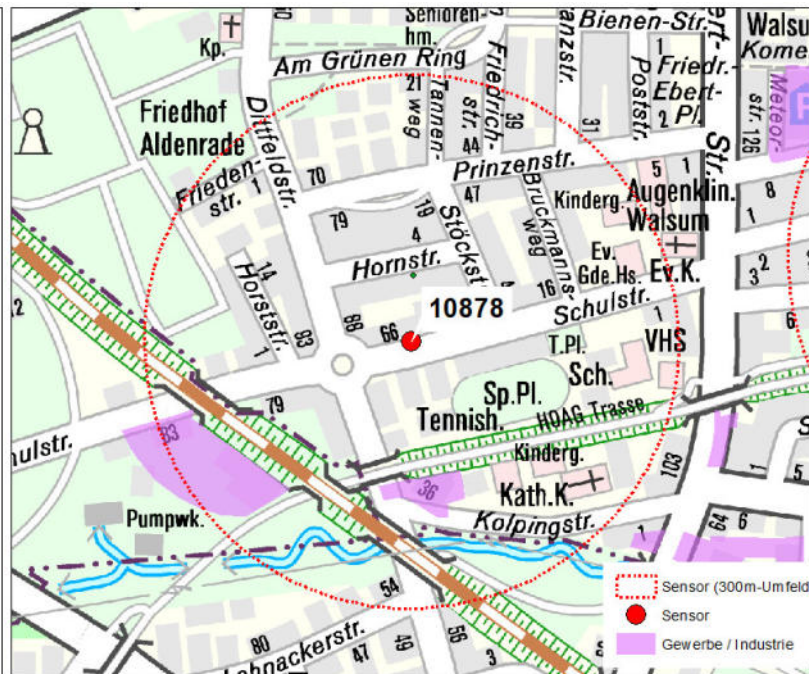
Kp.
Am Grünen Ring
Senioren-hm.
21
Tannen-weg
44
Friedrich-str.
39
Bienen-Str.
anzstr.
31
Poststr.
1
Friedr.-Ebert-Pl.
2
Ebert-Str.
Walsum
Komet
Meteor
126
Friedhof Aldenrade
Dittfeldstr.
Frieden-str.
1
70
47
Prinzenstr.
Bruckmanns-weg
Kinderg.
1
Augenklin. Walsum
8
1
79
19
4
Stöckstr.
Ev. Gde.Hs.
Ev.K.
3
2
14
Horststr.
1
Hornstr.
16
93
98
66
10878
Schulstr.
1
VHS
6
T.Pl.
Sch.
Sp.Pl.
79
Tennish.
HOAG Trasse
83
ulstr.
Kinderg.
103
36
Kath.K.
Pumpwk.
Kolpingstr.
64
6
54
80
47
49
56
3
Lehnackerstr.
Sensor (300m-Umfeld
Sensor
Gewerbe / Industrie